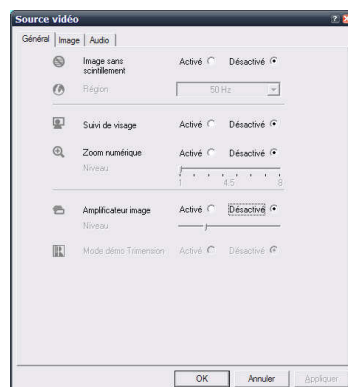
Source vidéo

Général | Image | Audio

Image sans scintillement Activé Désactivé

Région 50 Hz

Suivi de visage Activé Désactivé

Zoom numérique Activé Désactivé

Niveau

1 4.5 8

Amplificateur image Activé Désactivé

Niveau

Mode démo Trimension Activé Désactivé

OK Annuler Appliquer